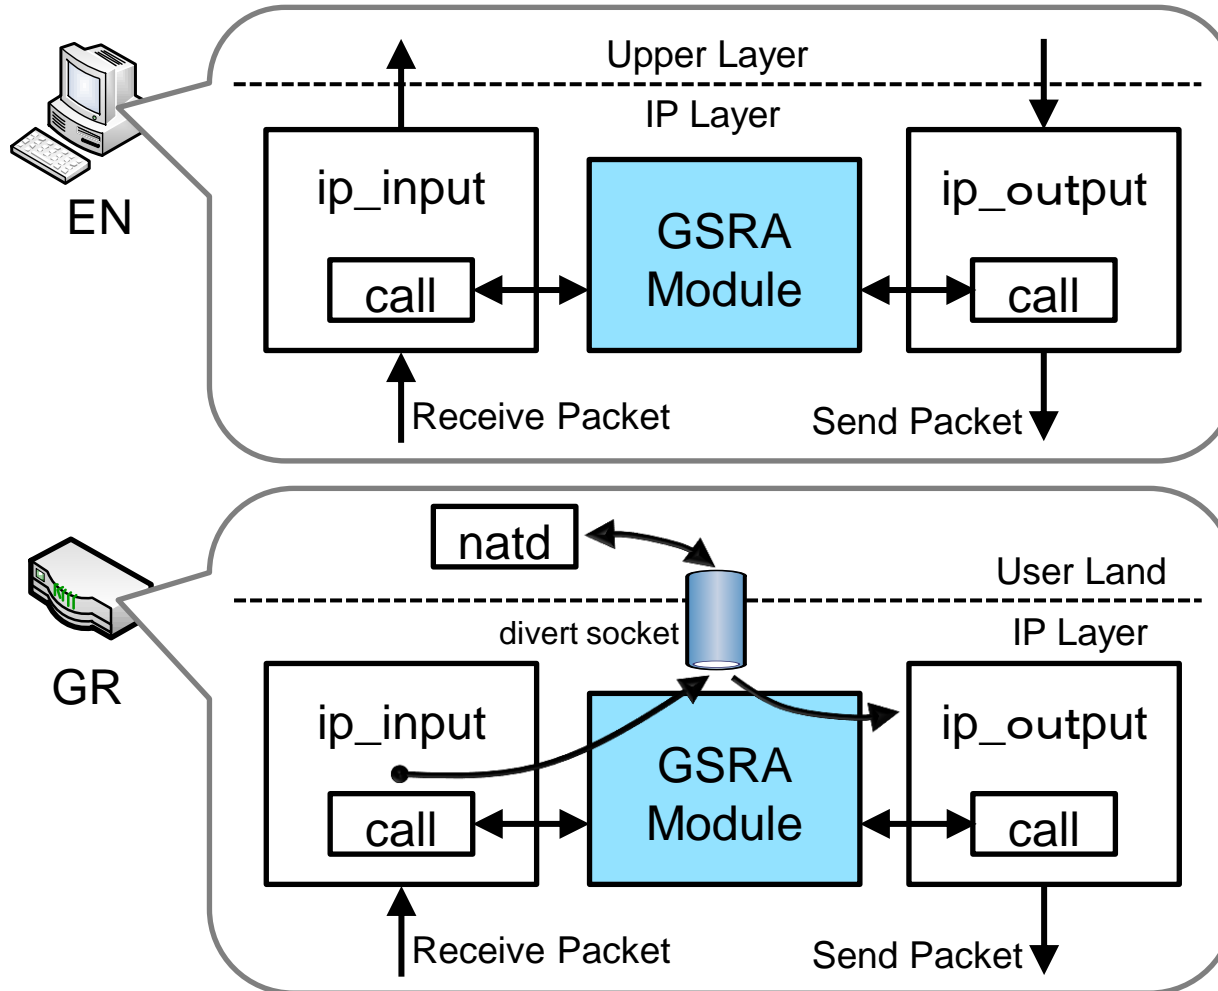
EN

Upper Layer

IP Layer

ip_input

call

GSRA Module

ip_output

call

Receive Packet

Send Packet

GR

natd

User Land

divert socket

IP Layer

ip_input

call

GSRA Module

ip_output

call

Receive Packet

Send Packet